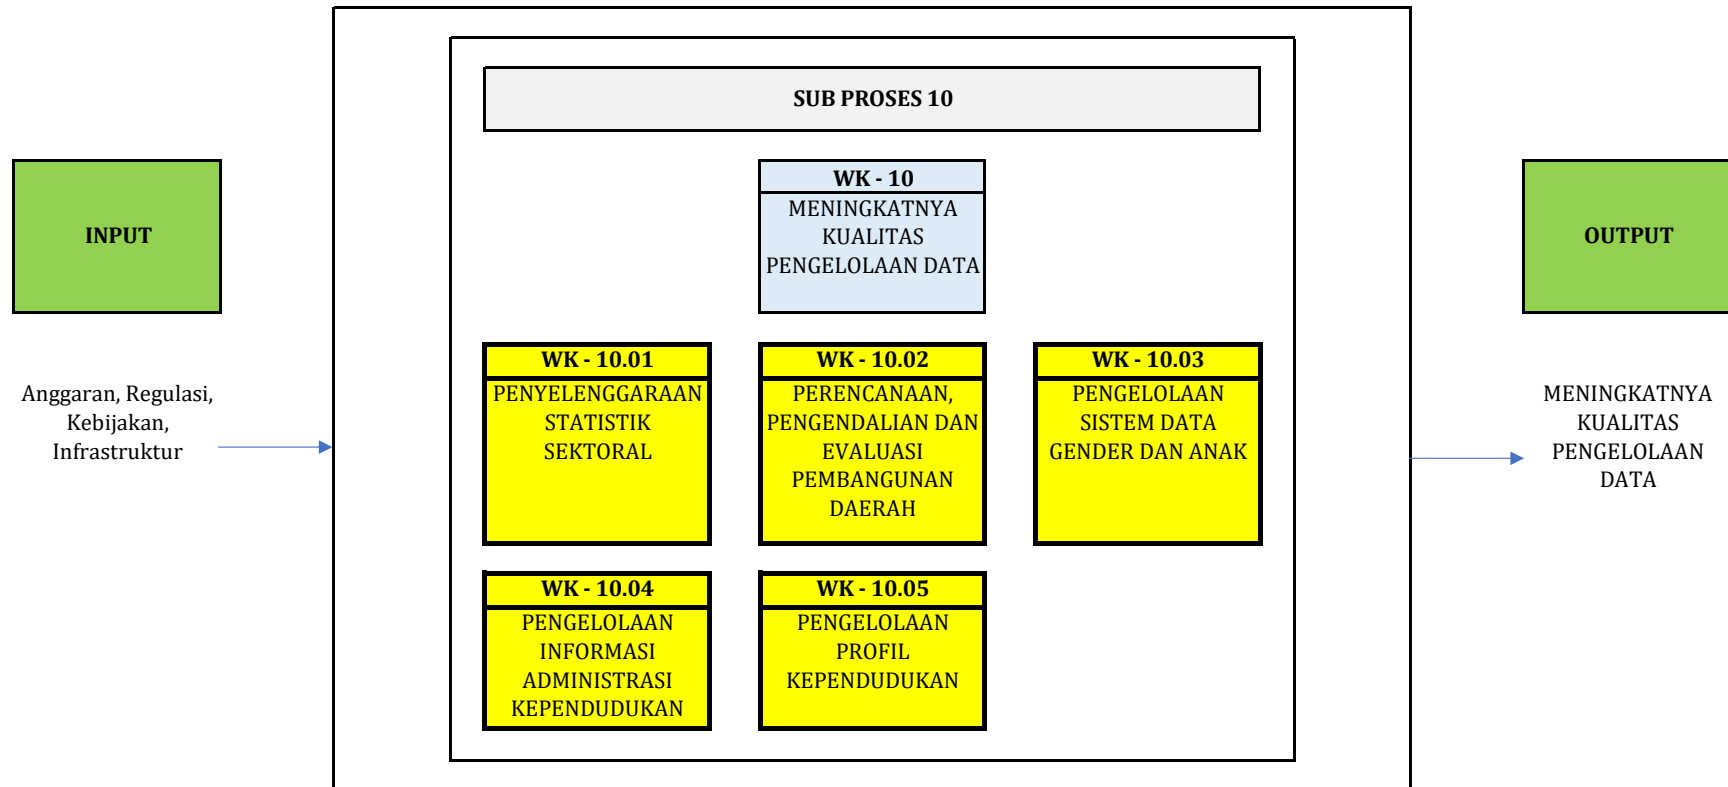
INPUT

Anggaran, Regulasi, Kebijakan, Infrastruktur

SUB PROSES 10

WK - 10
MENINGKATNYA KUALITAS PENGELOLAAN DATA

WK - 10.01
PENYELENGGARAAN STATISTIK SEKTORAL

WK - 10.02
PERENCANAAN, PENGENDALIAN DAN EVALUASI PEMBANGUNAN DAERAH

WK - 10.03
PENGELOLAAN SISTEM DATA GENDER DAN ANAK

WK - 10.04
PENGELOLAAN INFORMASI ADMINISTRASI KEPENDUDUKAN

WK - 10.05
PENGELOLAAN PROFIL KEPENDUDUKAN

OUTPUT

MENINGKATNYA KUALITAS PENGELOLAAN DATA